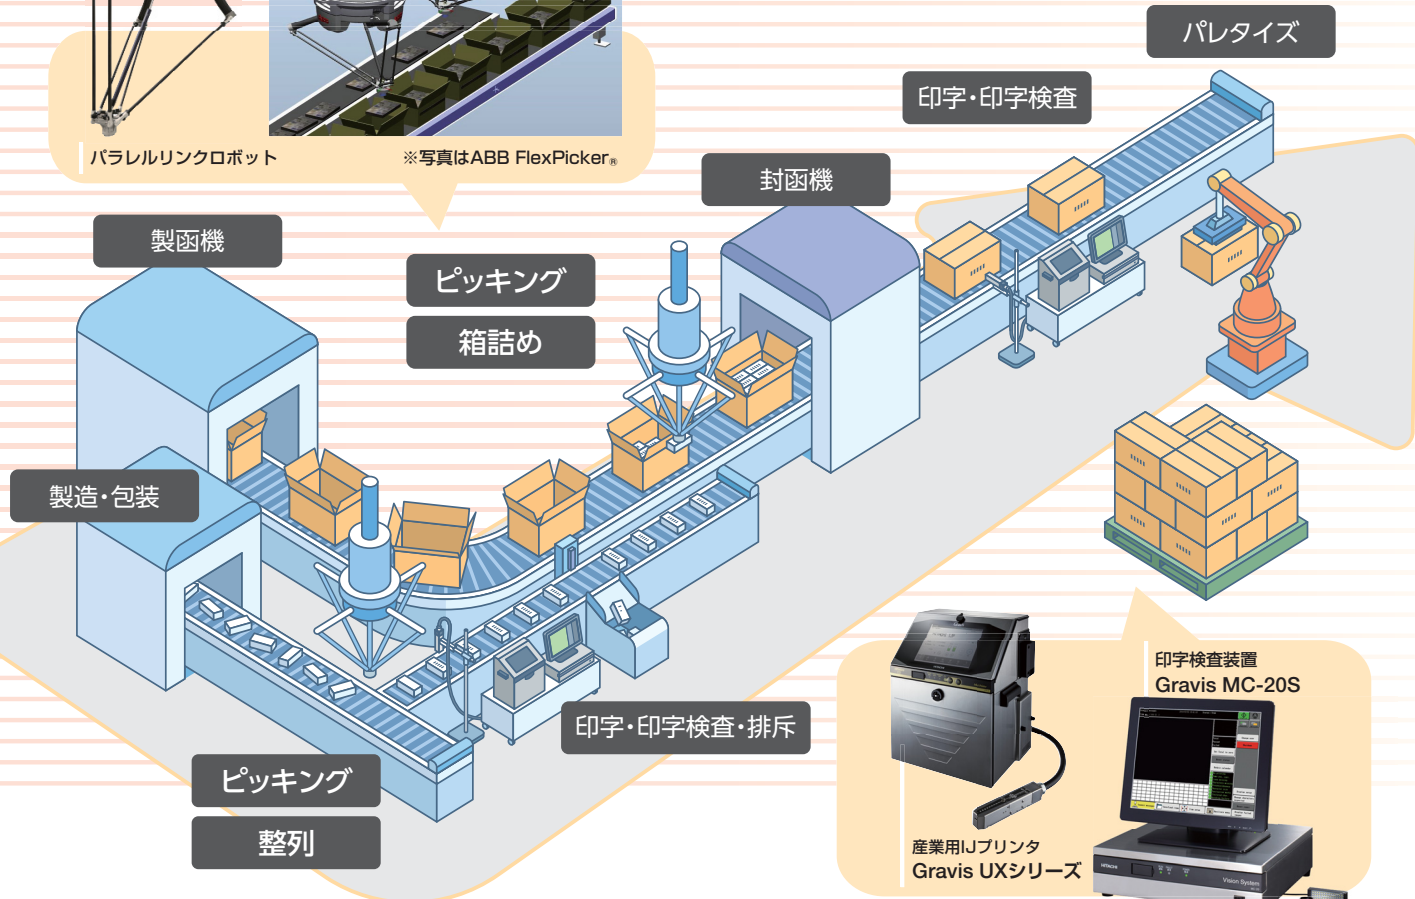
パラレルリンクロボット

※写真はABB FlexPicker®

パレタイズ

印字・印字検査

封函機

製函機

ピッキング

箱詰め

製造・包装

印字・印字検査・排斥

ピッキング

整列

印字検査装置
Gravis MC-20S

産業用IJプリンタ
Gravis UXシリーズ